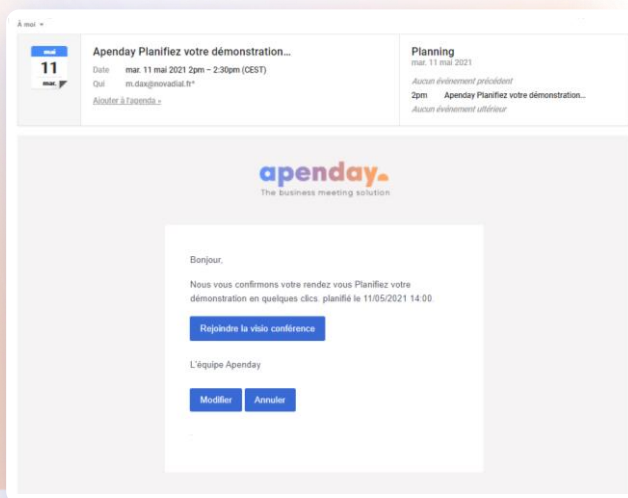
À moi

mai
11
mar.

Apenday Planifiez votre démonstration...
Date mar. 11 mai 2021 2pm – 2:30pm (CEST)
Qui m.dax@novadial.fr*
Ajouter à l'agenda »

Planning
mar. 11 mai 2021
Aucun événement précédent
2pm Apenday Planifiez votre démonstration...
Aucun événement ultérieur

apenday
The business meeting solution

Bonjour,

Nous vous confirmons votre rendez vous Planifiez votre démonstration en quelques clics. planifié le 11/05/2021 14:00.

Rejoindre la visio conférence

L'équipe Apenday

Modifier Annuler